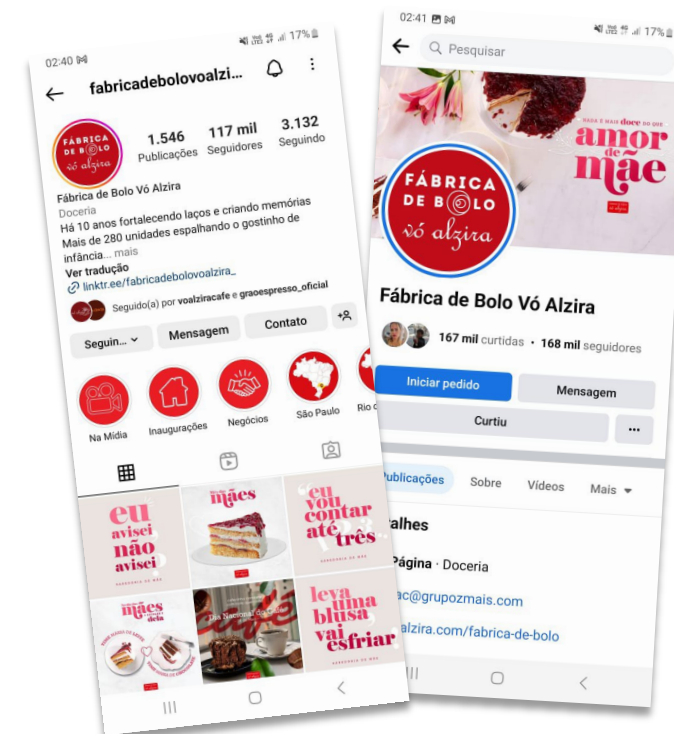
02:40 17%

fabricadebolovoalzira...

FÁBRICA DE BOLO vó alzira

1.546 Publicações
117 mil Seguidores
3.132 Seguindo

Fábrica de Bolo Vó Alzira
Doceria
Há 10 anos fortalecendo laços e criando memórias
Mais de 280 unidades espalhando o gostinho de infância... mais
Ver tradução
linktr.ee/fabricadebolovoalzira_

Seguido(a) por voalziracafe e graoespresso_oficial

Seguin... Mensagem Contato

Na Mídia
Inaugurações
Negócios
São Paulo
Rio d

eu avisei não avisei

mães

eu vou contar até três

mães

leva uma blusa, vai esfriar

02:41 17%

Pesquisar

amor de mãe

FÁBRICA DE BOLO vó alzira

Fábrica de Bolo Vó Alzira

167 mil curtidas • 168 mil seguidores

Iniciar pedido
Mensagem
Curtiu
...

Publicações Sobre Vídeos Mais

alhes

Página · Doceria

ac@grupozmais.com

alzira.com/fabrica-de-bolo